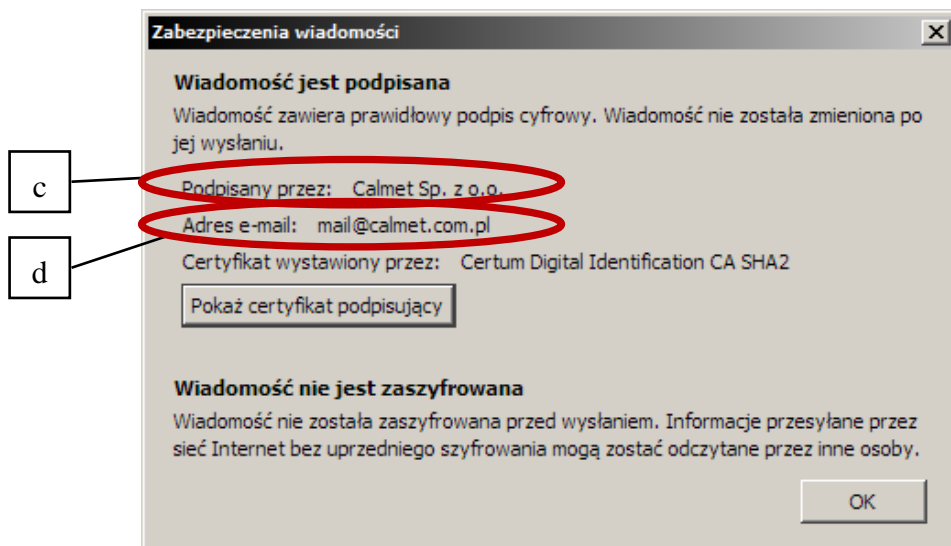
Zabezpieczenia wiadomości

Wiadomość jest podpisana

Wiadomość zawiera prawidłowy podpis cyfrowy. Wiadomość nie została zmieniona po jej wysłaniu.

c

Podpisany przez: Calmet Sp. z o.o.

d

Adres e-mail: mail@calmet.com.pl

Certyfikat wystawiony przez: Certum Digital Identification CA SHA2

Pokaż certyfikat podpisujący

Wiadomość nie jest zaszyfrowana

Wiadomość nie została zaszyfrowana przed wysłaniem. Informacje przesyłane przez sieć Internet bez uprzedniego szyfrowania mogą zostać odczytane przez inne osoby.

OK